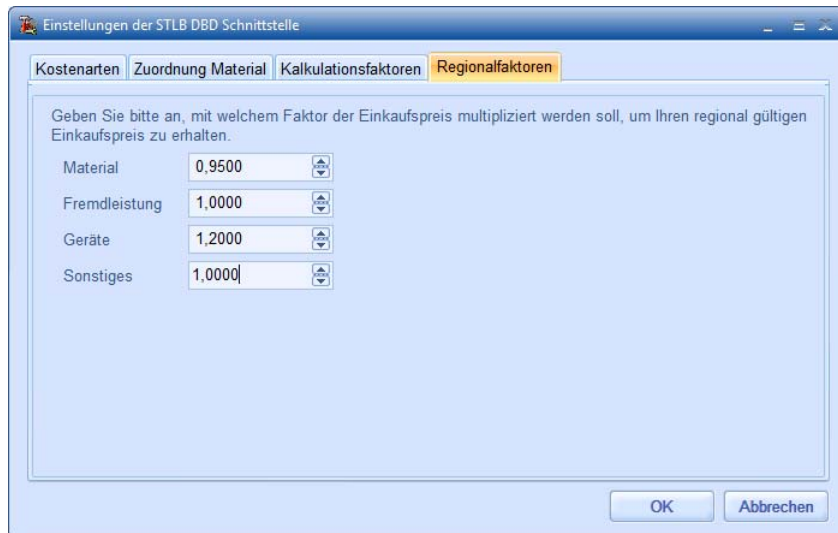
Einstellungen der STLB DBD Schnittstelle

Kostenarten | Zuordnung Material | Kalkulationsfaktoren | Regionalfaktoren

Geben Sie bitte an, mit welchem Faktor der Einkaufspreis multipliziert werden soll, um Ihren regional gültigen Einkaufspreis zu erhalten.

Material 0,9500
Fremdleistung 1,0000
Geräte 1,2000
Sonstiges 1,0000

OK
Abbrechen